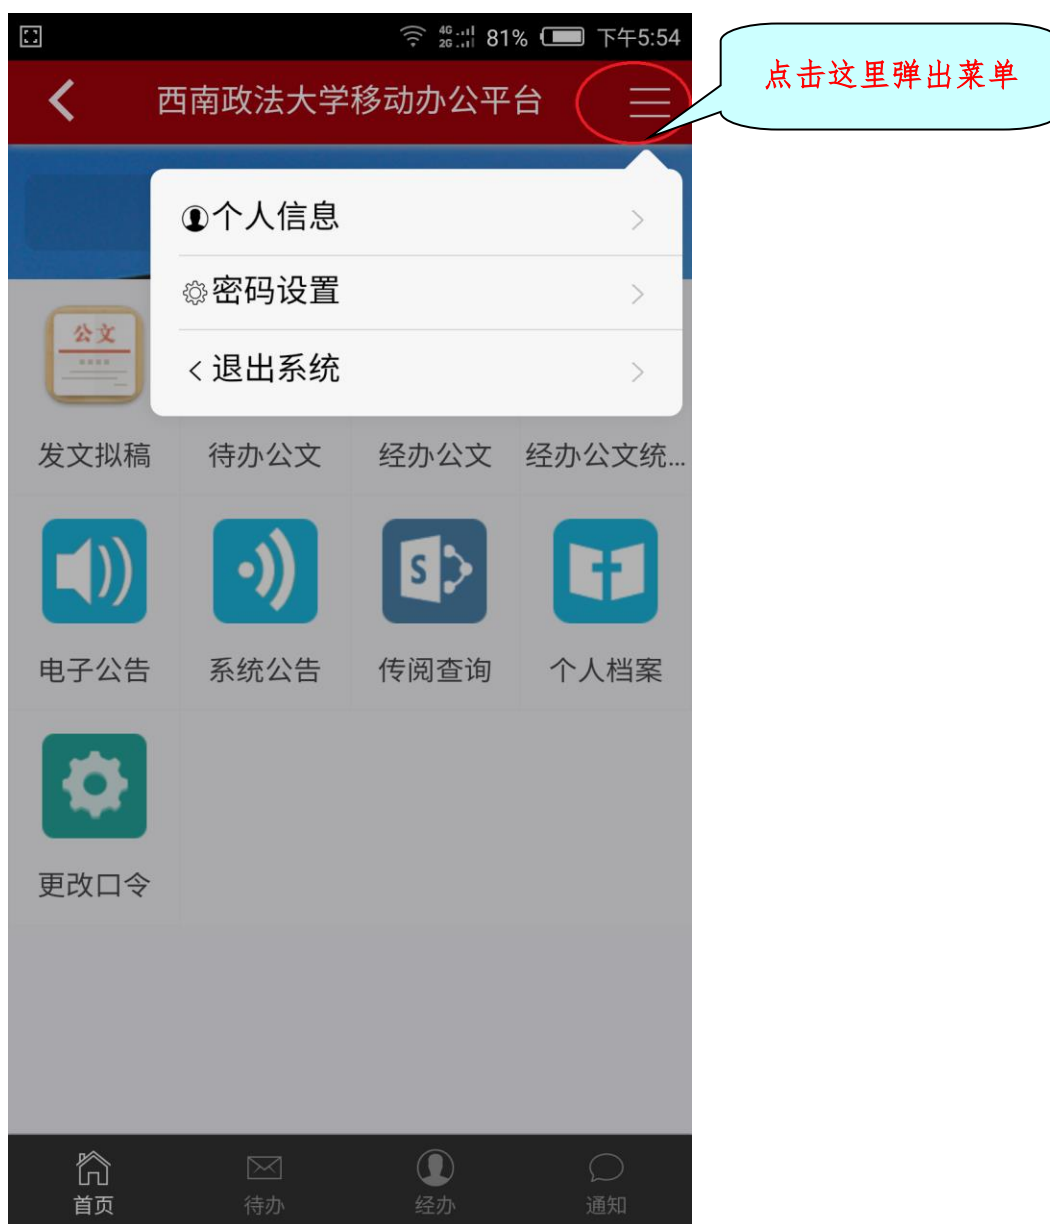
4G 2G 81% 下午5:54

西南政法大学移动办公平台

点击这里弹出菜单

个人信息

密码设置

退出系统

公文

发文拟稿

待办公文

经办公文

经办公文统...

电子公告

系统公告

S

传阅查询

个人档案

更改口令

首页

待办

经办

通知